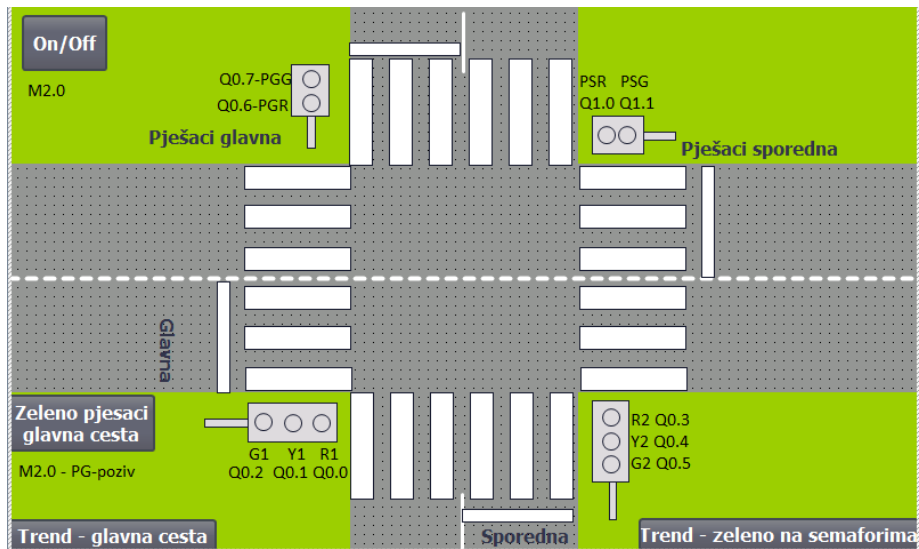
On/Off

M2.0

Q0.7-PGG
Q0.6-PGR

Pješaci glavna

PSR PSG
Q1.0 Q1.1

Pješaci sporedna

Glavna

Zeleno pjesaci glavna cesta

M2.0 - PG-poziv

G1 Y1 R1
Q0.2 Q0.1 Q0.0

R2 Q0.3
Y2 Q0.4
G2 Q0.5

Trend - glavna cesta

Sporedna

Trend - zeleno na semaforima